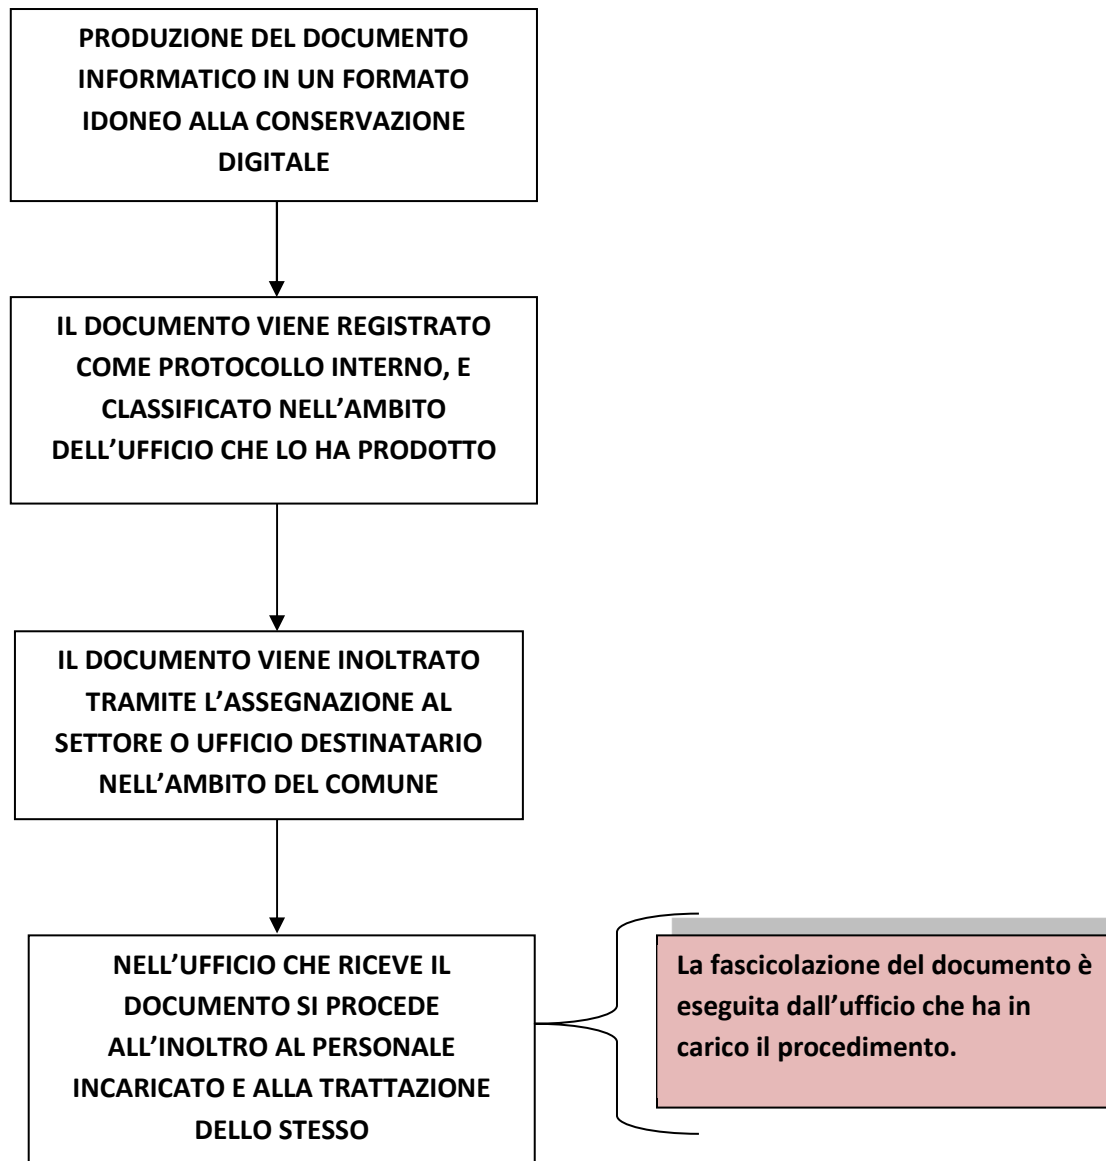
PRODUZIONE DEL DOCUMENTO INFORMATICO IN UN FORMATO IDONEO ALLA CONSERVAZIONE DIGITALE

IL DOCUMENTO VIENE REGISTRATO COME PROTOCOLLO INTERNO, E CLASSIFICATO NELL’AMBITO DELL’UFFICIO CHE LO HA PRODOTTO

IL DOCUMENTO VIENE INOLTRATO TRAMITE L’ASSEGNAZIONE AL SETTORE O UFFICIO DESTINATARIO NELL’AMBITO DEL COMUNE

NELL’UFFICIO CHE RICEVE IL DOCUMENTO SI PROCEDE ALL’INOLTRO AL PERSONALE INCARICATO E ALLA TRATTAZIONE DELLO STESSO

La fascicolazione del documento è eseguita dall’ufficio che ha in carico il procedimento.